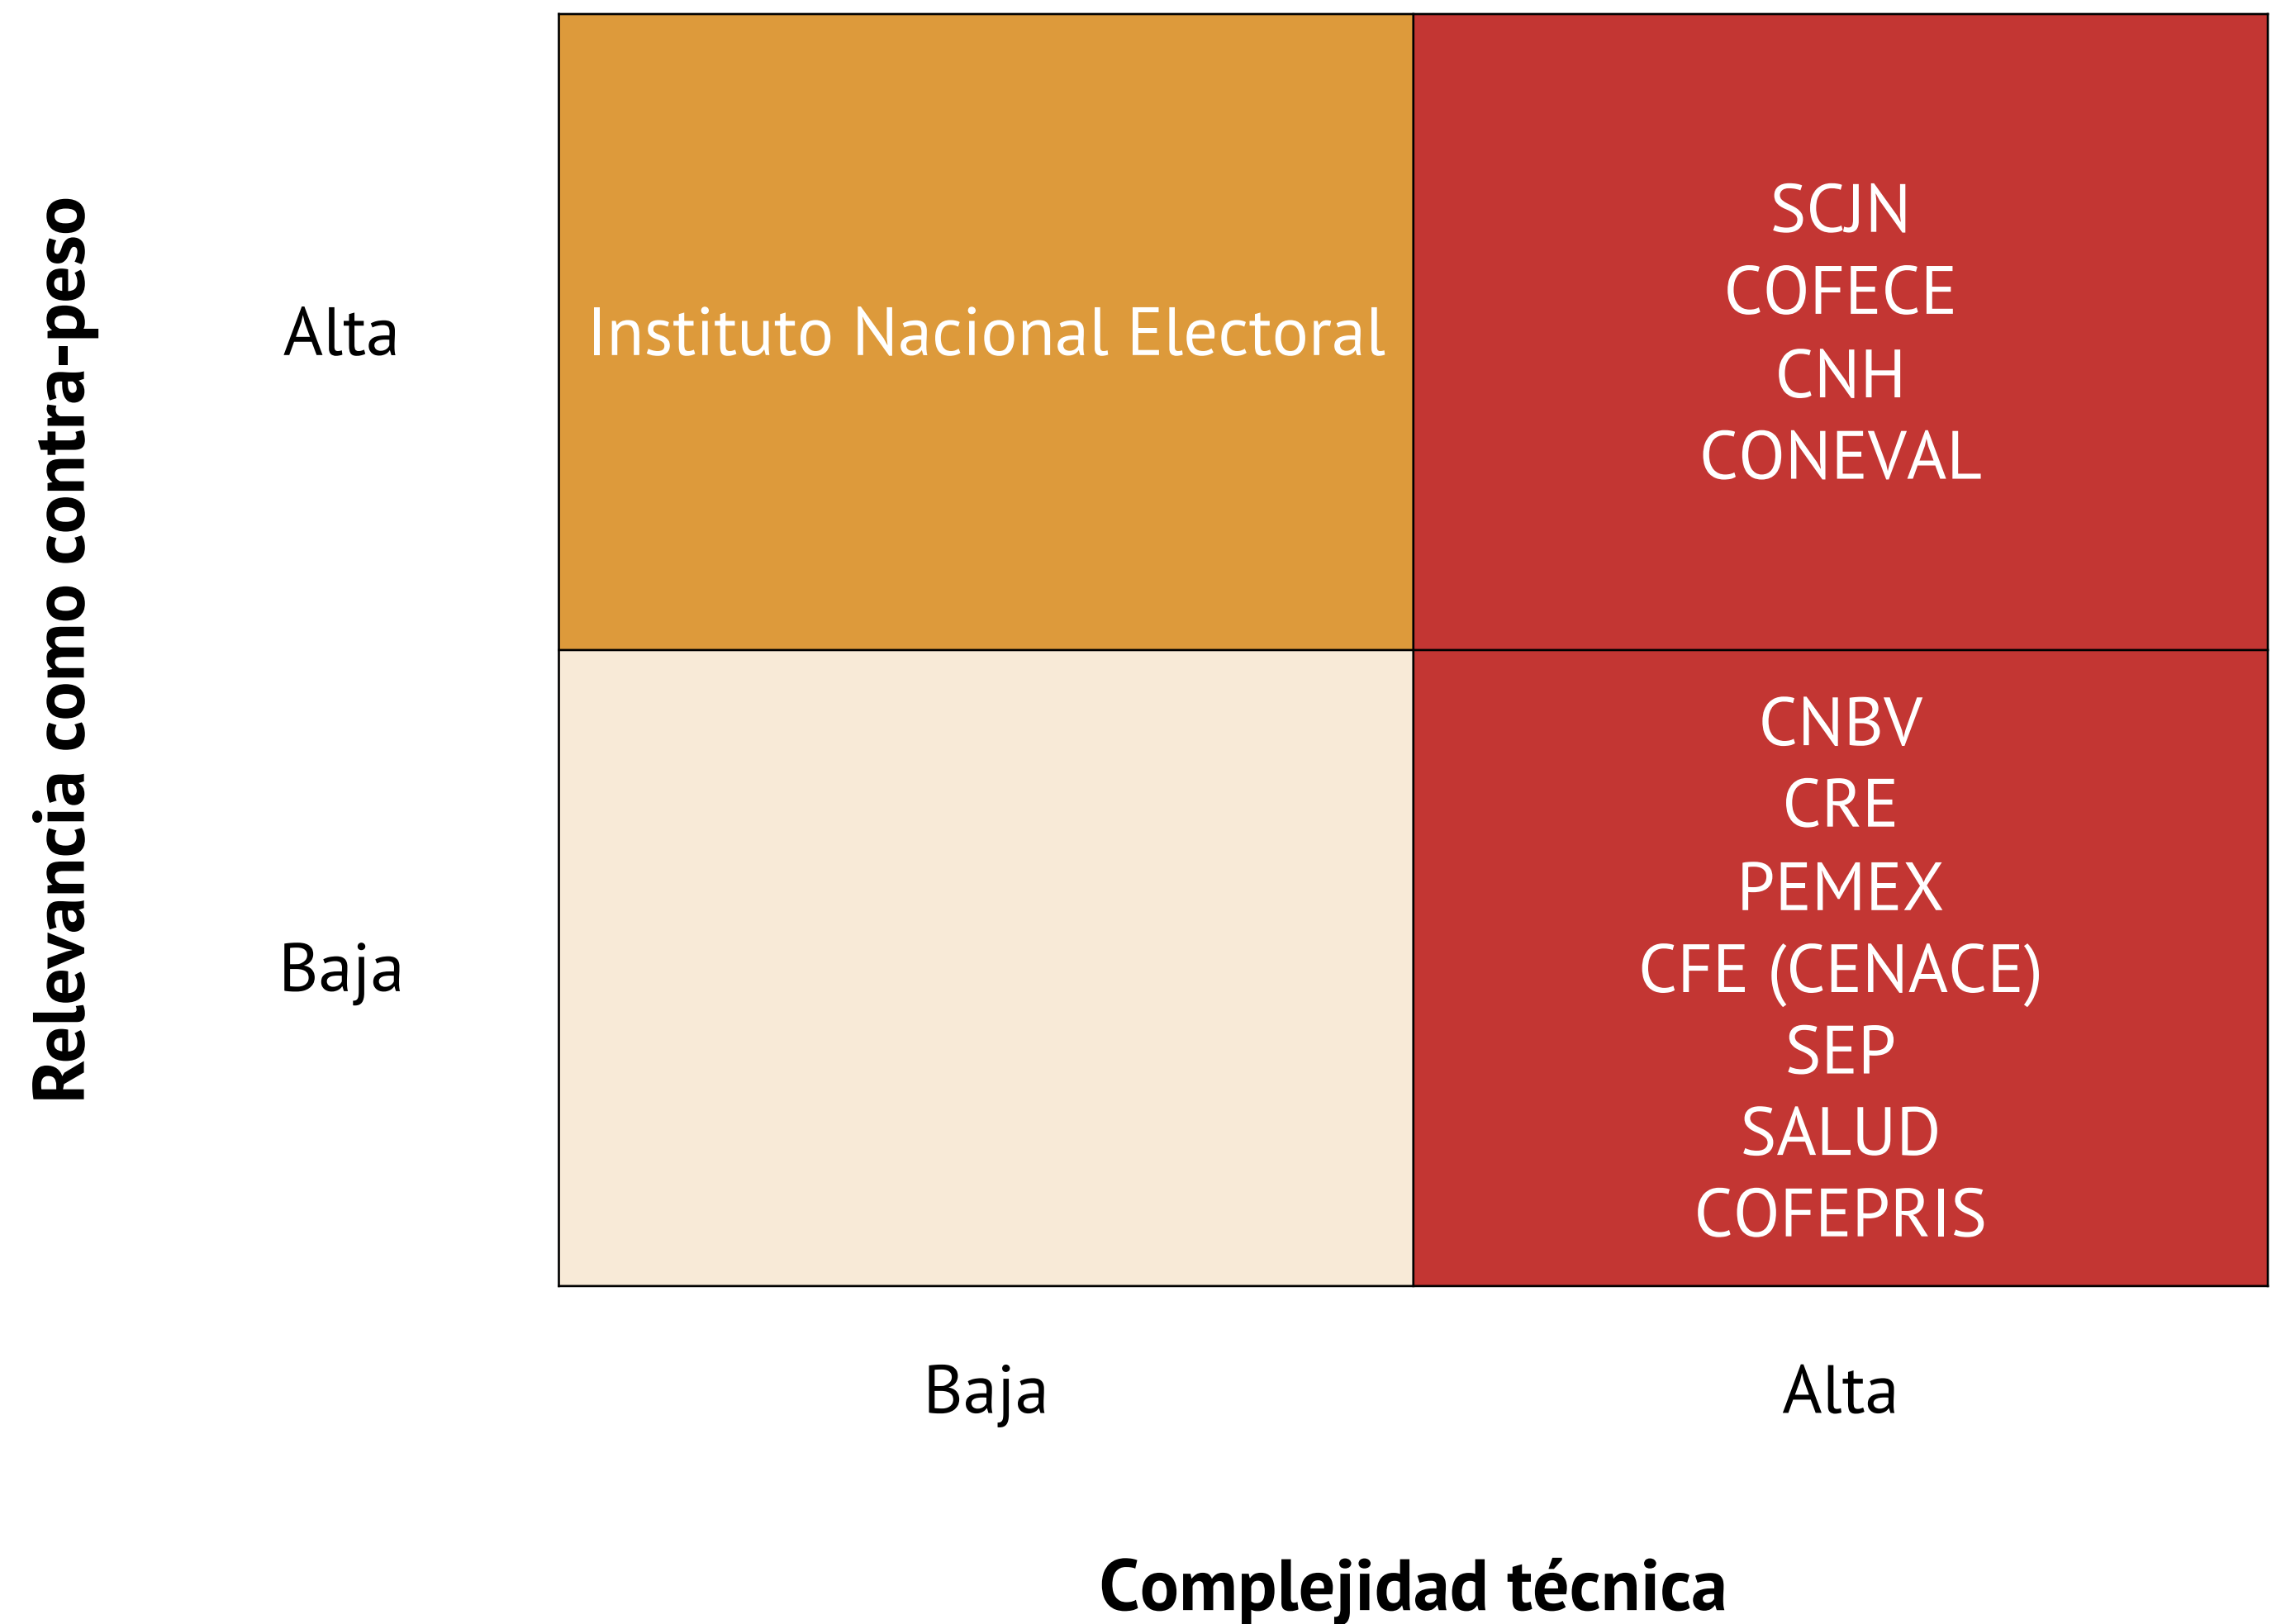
Relevancia como contra-peso

| | | |
|---|---|---|
| Alta | Instituto Nacional Electoral | SCJN COFECE CNH CONEVAL |
| Baja | | CNBV CRE PEMEX CFE (CENACE) SEP SALUD COFEPRIS |
| | Baja | Alta |

Complejidad técnica